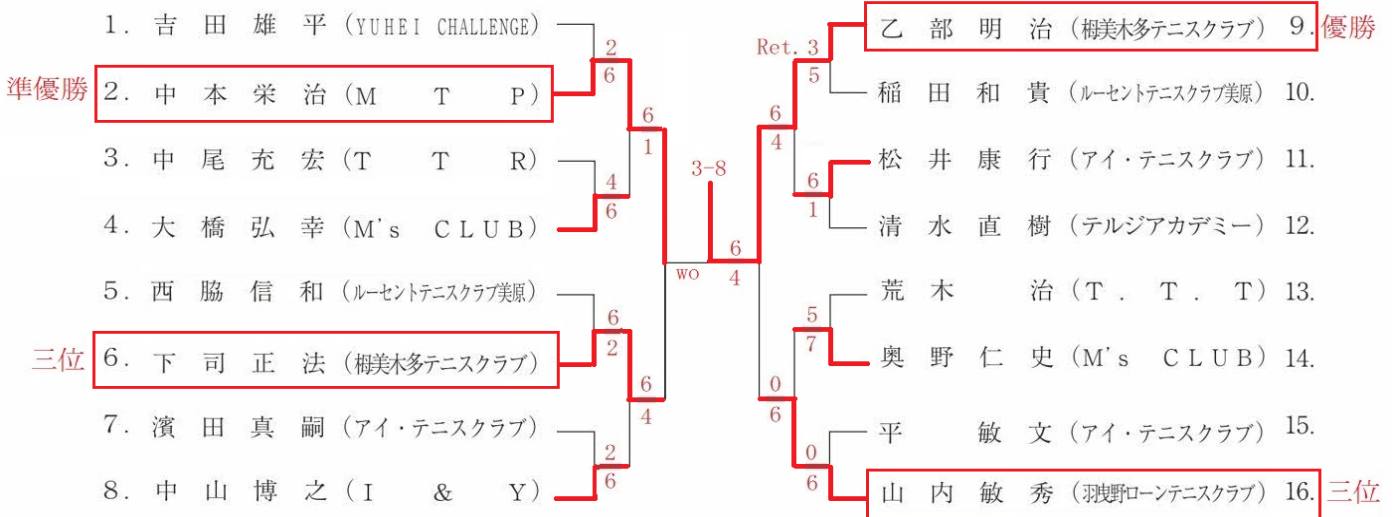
1. 吉田雄平 (YUHEI CHALLENGE)
準優勝 2. 中本栄治 (M T P)
3. 中尾充宏 (T T R)
4. 大橋弘幸 (M's CLUB)
5. 西脇信和 (ルーセントテニスクラブ美原)
三位 6. 下司正法 (椥美木多テニスクラブ)
7. 濱田真嗣 (アイ・テニスクラブ)
8. 中山博之 (I & Y)

2
6
4
6
6
2
2
6
6
1
6
4
WO
3-8
6
4

Ret. 3
5
6
4
6
1
5
7
0
6
0
6

乙部明治 (椥美木多テニスクラブ) 9. 優勝
稲田和貴 (ルーセントテニスクラブ美原) 10.
松井康行 (アイ・テニスクラブ) 11.
清水直樹 (テルジアカデミー) 12.
荒木治 (T . T . T) 13.
奥野仁史 (M's CLUB) 14.
平敏文 (アイ・テニスクラブ) 15.
山内敏秀 (羽曳野ローンテニスクラブ) 16. 三位